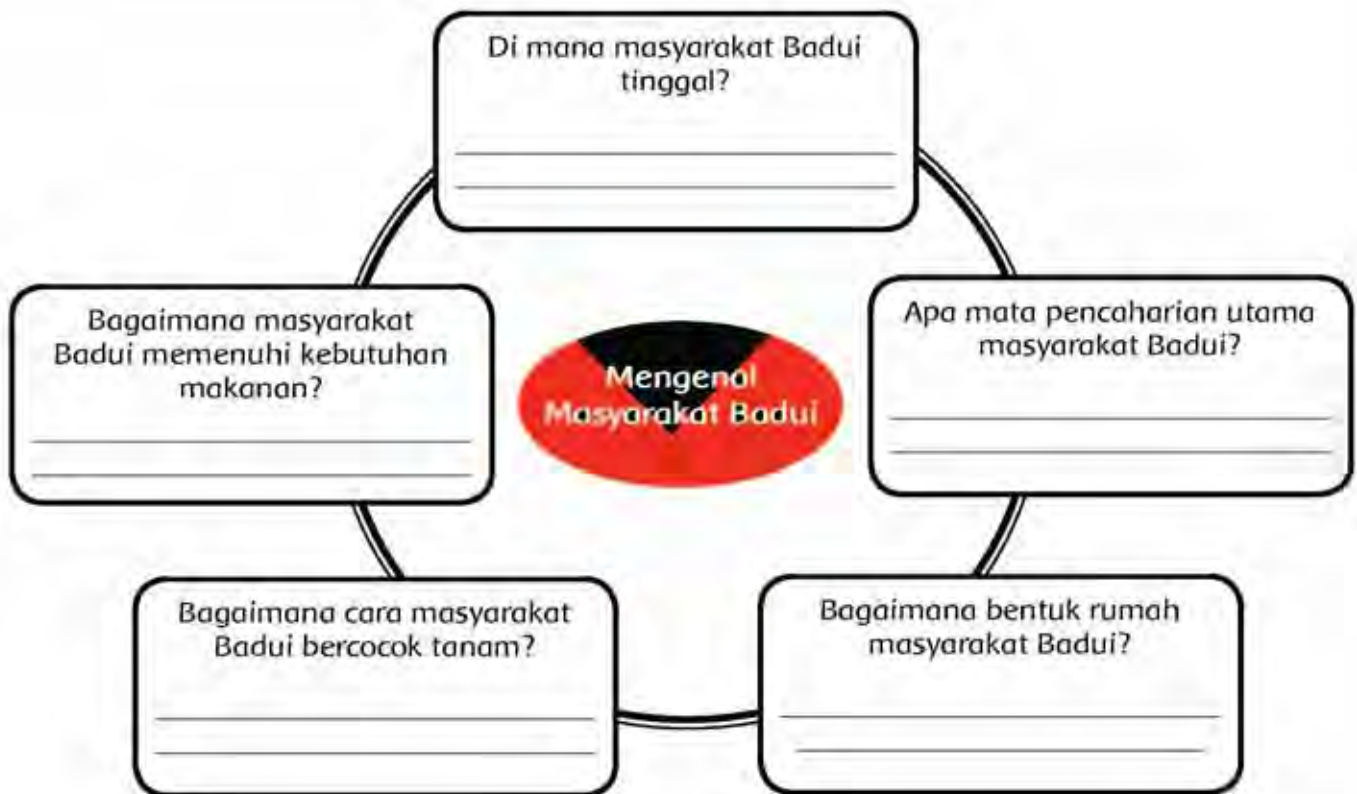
Di mana masyarakat Badui tinggal?

Bagaimana masyarakat Badui memenuhi kebutuhan makanan?

Mengenal Masyarakat Badui

Apa mata pencaharian utama masyarakat Badui?

Bagaimana cara masyarakat Badui bercocok tanam?

Bagaimana bentuk rumah masyarakat Badui?